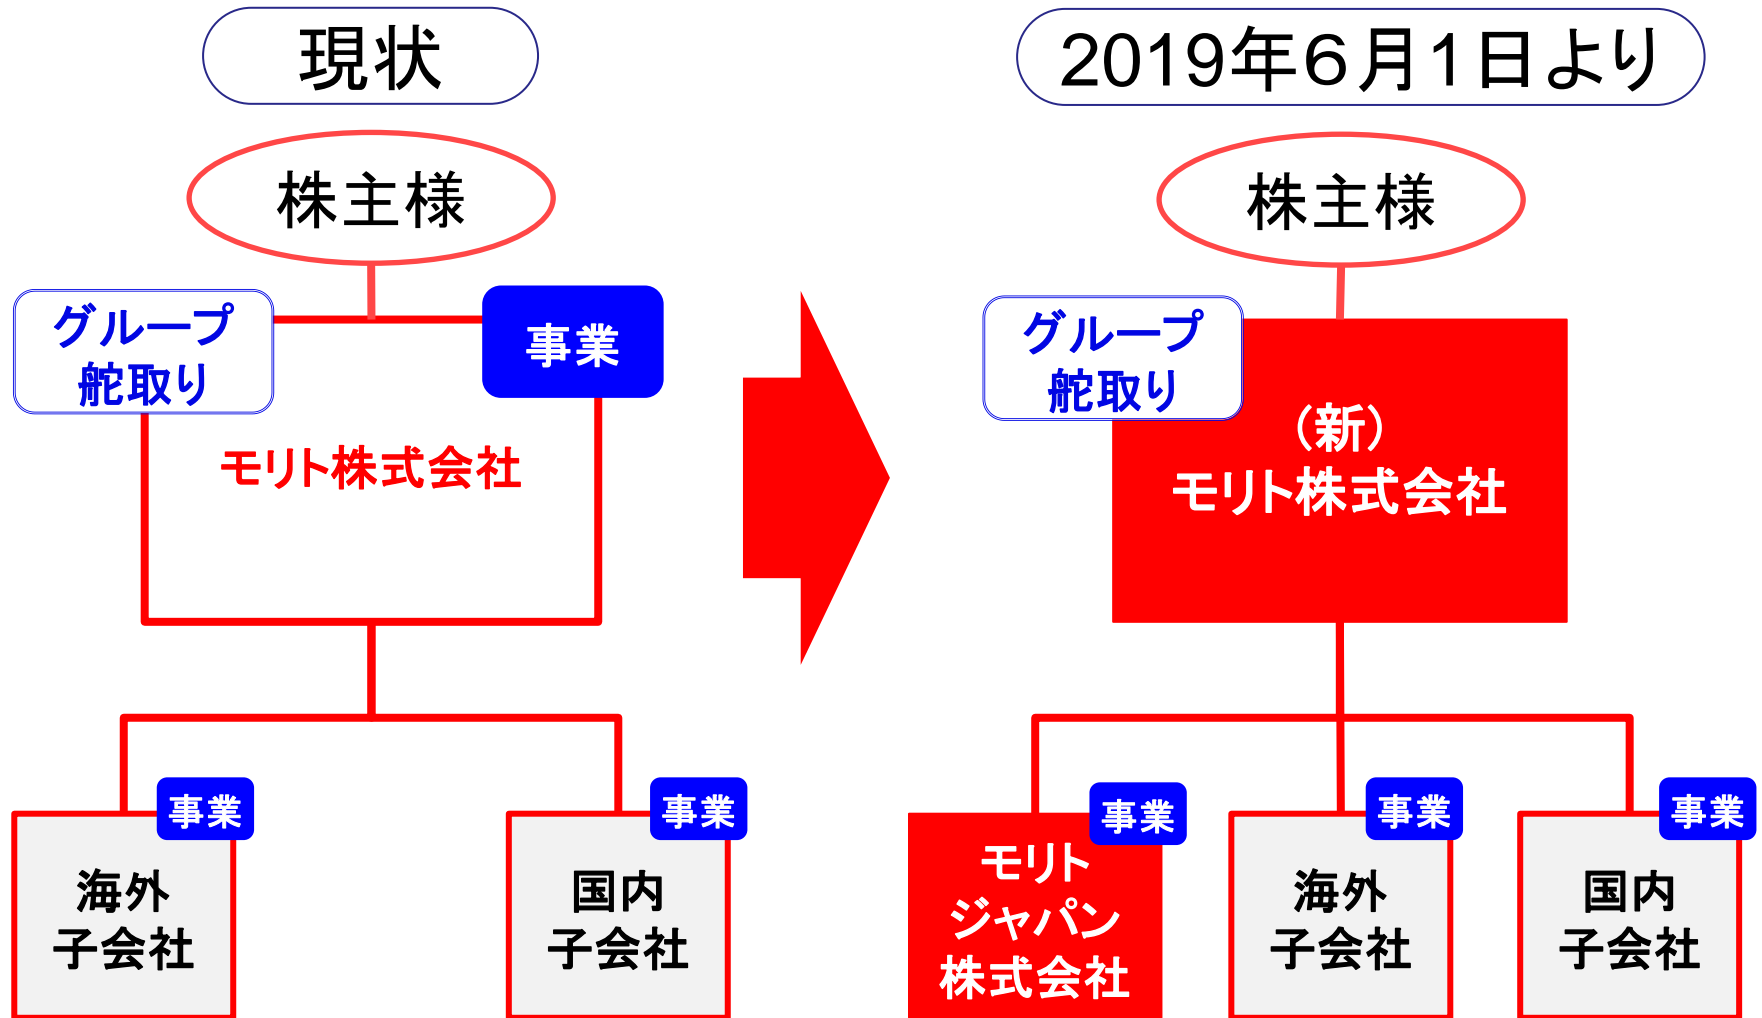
現状

株主様

グループ舵取り

事業

モリト株式会社

事業

海外子会社

事業

国内子会社

2019年6月1日より

株主様

グループ舵取り

（新）モリト株式会社

事業

モリトジャパン株式会社

事業

海外子会社

事業

国内子会社